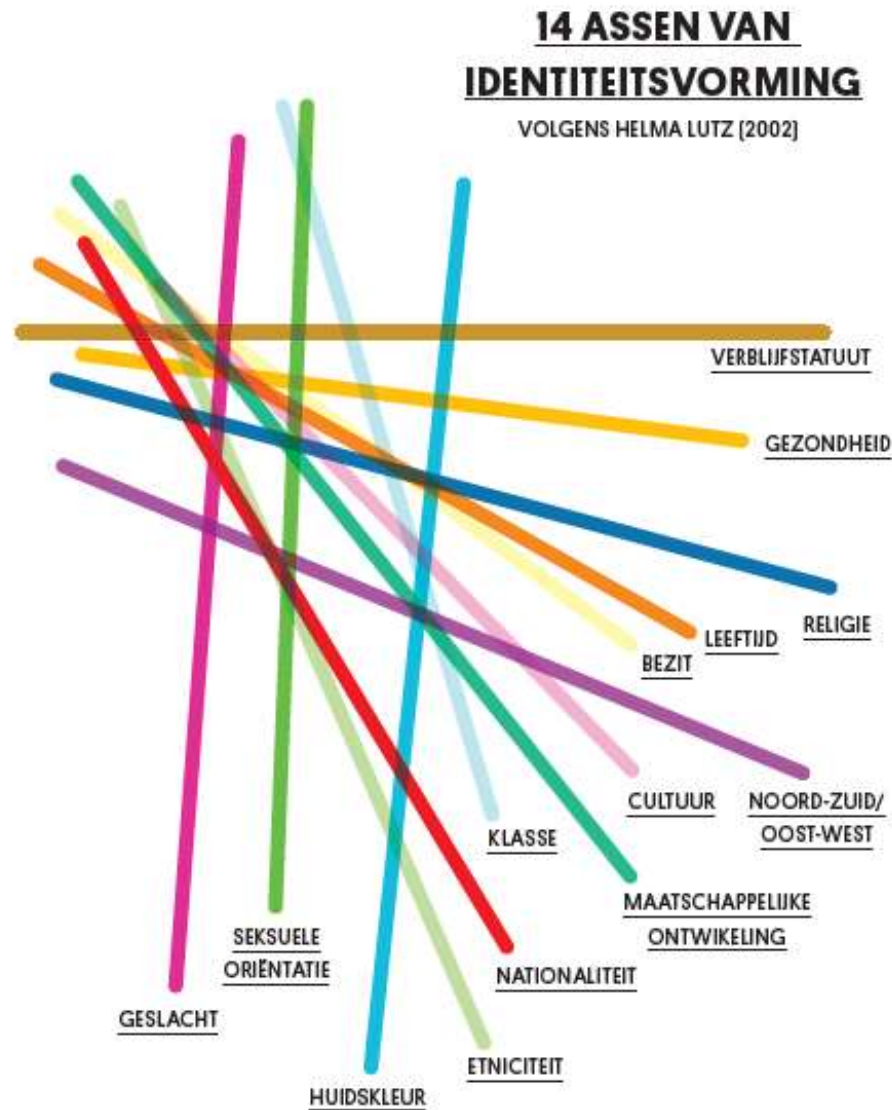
14 ASSEN VAN IDENTITEITSVORMING

VOLGENS HELMA LUTZ [2002]

VERBLIJFSTATUUT

GEZONDHEID

RELIGIE

LEEFTIJD

BEZIT

CULTUUR

NOORD-ZUID/ OOST-WEST

KLASSE

MAATSCHAPPELIJKE ONTWIKELING

SEKSUELE ORIËNTATIE

NATIONALITEIT

GESLACHT

ETNICITEIT

HUIDSKLEUR